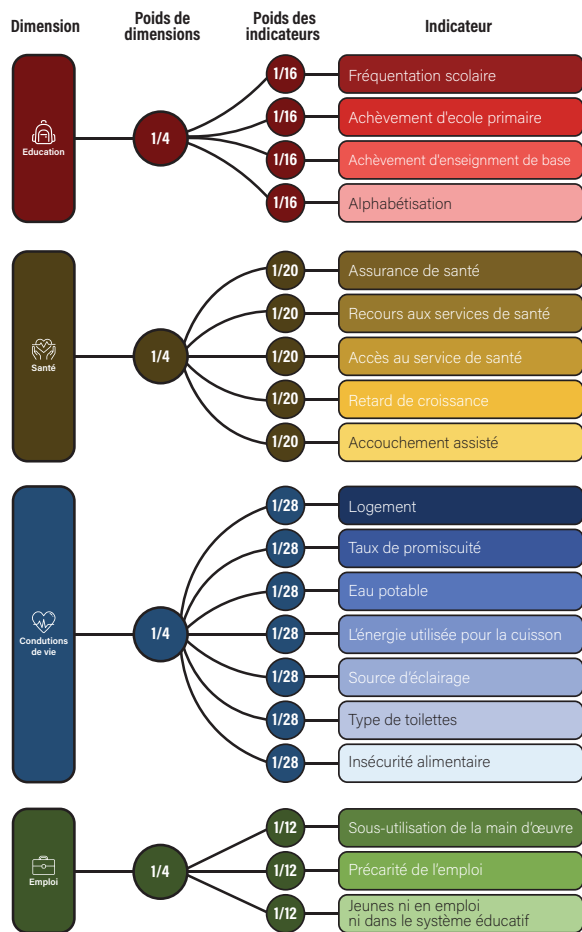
Dimension

Poids de dimensions

Poids des indicateurs

Indicateur

Education

1/4

1/16 Fréquentation scolaire

1/16 Achèvement d'ecole primaire

1/16 Achèvement d'enseignment de base

1/16 Alphabétisation

Santé

1/4

1/20 Assurance de santé

1/20 Recours aux services de santé

1/20 Accès au service de santé

1/20 Retard de croissance

1/20 Accouchement assisté

Condutions de vie

1/4

1/28 Logement

1/28 Taux de promiscuité

1/28 Eau potable

1/28 L'énergie utilisée pour la cuisson

1/28 Source d'éclairage

1/28 Type de toilettes

1/28 Insécurité alimentaire

Emploi

1/4

1/12 Sous-utilisation de la main d'œuvre

1/12 Précarité de l'emploi

1/12 Jeunes ni en emploi ni dans le système éducatif